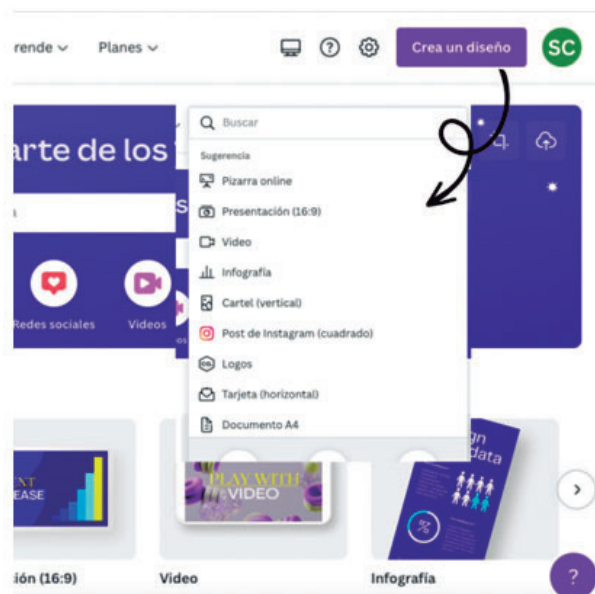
rende ⌄ Planes ⌄

Crea un diseño

SC

arte de los

Buscar

Sugerencia

Pizarra online

Presentación (16:9)

Video

Infografía

Cartel (vertical)

Post de Instagram (cuadrado)

Logos

Tarjeta (horizontal)

Documento A4

Redes sociales

Videos

NT
EASE

PLAY WITH
VIDEO

gn
data

ión (16:9)

Video

Infografía

?